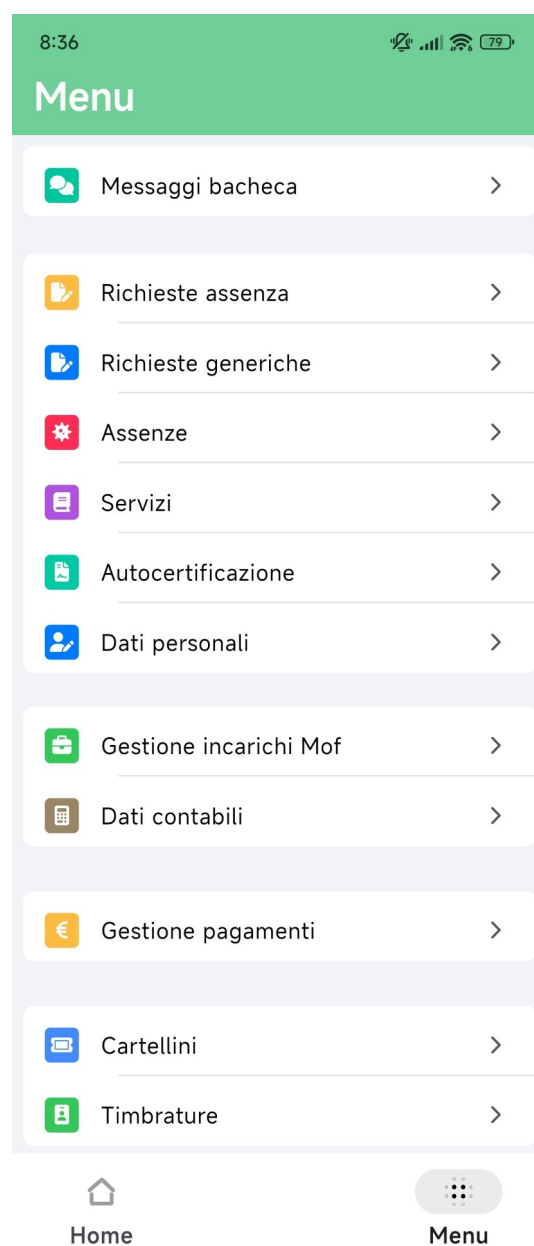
8:36

79

Menu

Messaggi bacheca

Richieste assenza

Richieste generiche

Assenze

Servizi

Autocertificazione

Dati personali

Gestione incarichi Mof

Dati contabili

Gestione pagamenti

Cartellini

Timbrature

Home

Menu